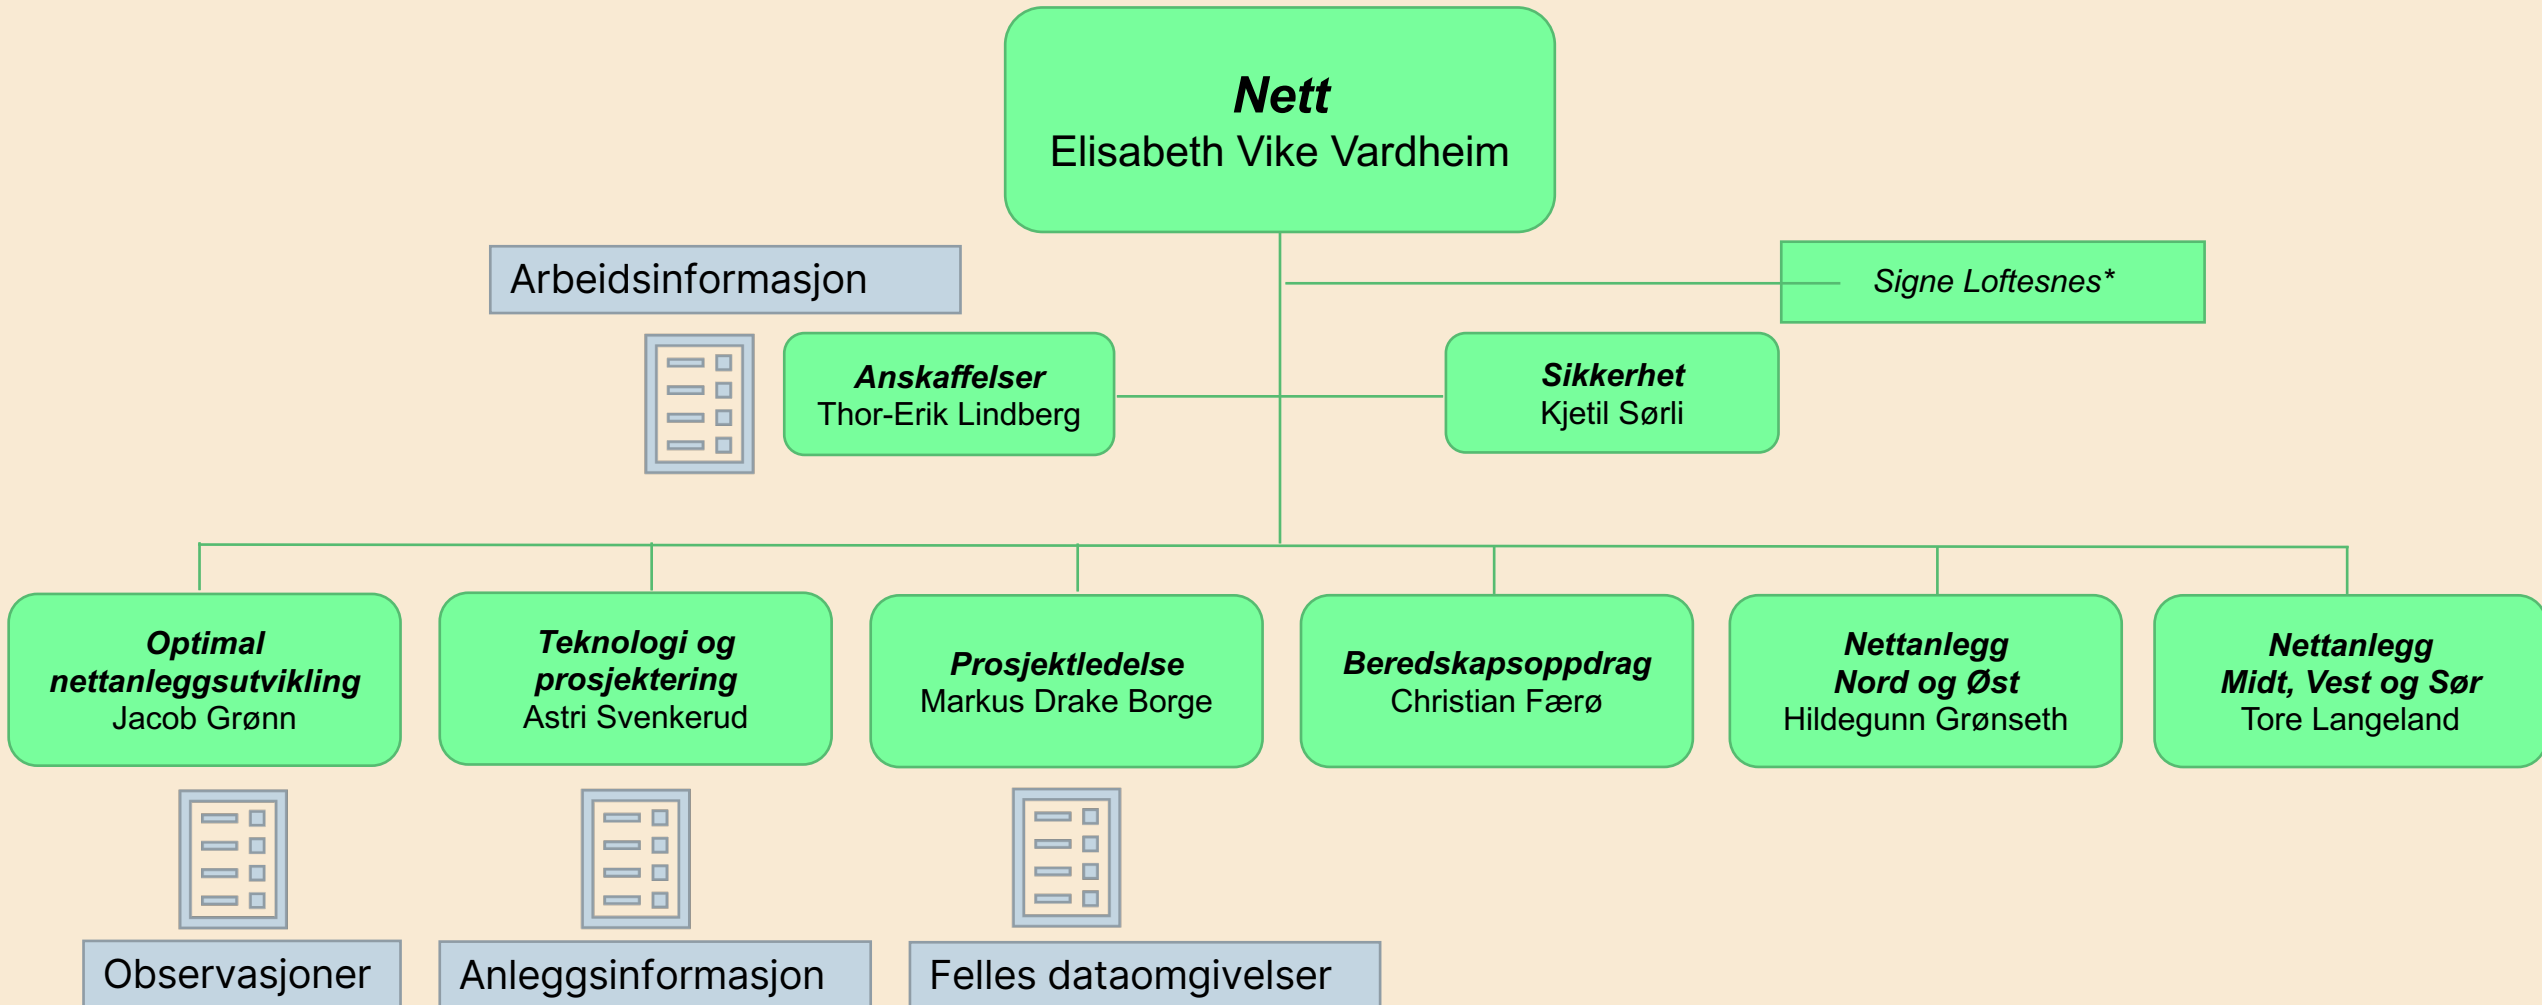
Nett
Elisabeth Vike Vardheim

Arbeidsinformasjon

Signe Loftesnes*

Anskaffelser
Thor-Erik Lindberg

Sikkerhet
Kjetil Sørli

Optimal nettanleggsutvikling
Jacob Grønn

Teknologi og prosjektering
Astri Svenkerud

Prosjektledelse
Markus Drake Borge

Beredskapsoppdrag
Christian Færø

Nettanlegg Nord og Øst
Hildegunn Grønseth

Nettanlegg Midt, Vest og Sør
Tore Langeland

Observasjoner

Anleggsinformasjon

Felles dataomgivelser